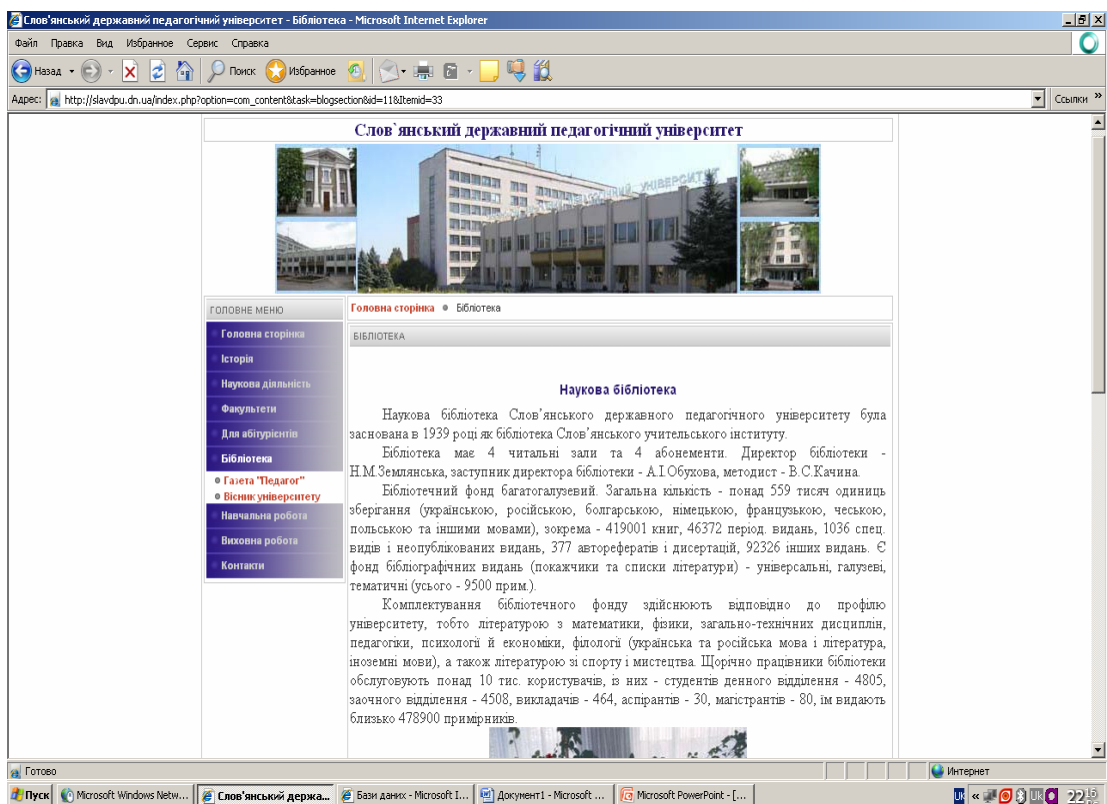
Слов'янський державний педагогічний університет - Бібліотека - Microsoft Internet Explorer

Файл Правка Вид Избранное Сервис Справка

Назад Поиск Избранное

Адрес: http://slavdpu.dn.ua/index.php?option=com_content&task=blogsection&id=11&Itemid=33

Ссылки

Слов`янський державний педагогічний університет

ГОЛОВНЕ МЕНЮ
Головна сторінка
Історія
Наукова діяльність
Факультети
Для абітурієнтів
Бібліотека
Газета "Педагог"
Вісник університету
Навчальна робота
Виховна робота
Контакти

Головна сторінка • Бібліотека

БІБЛІОТЕКА

Наукова бібліотека

Наукова бібліотека Слов'янського державного педагогічного університету була заснована в 1939 році як бібліотека Слов'янського учительського інституту.

Бібліотека має 4 читальні зали та 4 абонементи. Директор бібліотеки - Н.М.Землянська, заступник директора бібліотеки - А.І.Обухова, методист - В.С.Качина.

Бібліотечний фонд багатогалузевий. Загальна кількість - понад 559 тисяч одиниць зберігання (українською, російською, болгарською, німецькою, французькою, чеською, польською та іншими мовами), зокрема - 419001 книг, 46372 період. видань, 1036 спец. видів і неопублікованих видань, 377 авторефератів і дисертацій, 92326 інших видань. Є фонд бібліографічних видань (покажчики та списки літератури) - універсальні, галузеві, тематичні (усього - 9500 прим.).

Комплектування бібліотечного фонду здійснюють відповідно до профілю університету, тобто літературою з математики, фізики, загально-технічних дисциплін, педагогіки, психології й економіки, філології (українська та російська мова і література, іноземні мови), а також літературою зі спорту і мистецтва. Щорічно працівники бібліотеки обслуговують понад 10 тис. користувачів, із них - студентів денного відділення - 4805, заочного відділення - 4508, викладачів - 464, аспірантів - 30, магістрантів - 80, їм видають близько 478900 примірників.

Готово
Интернет

Пуск | Microsoft Windows Netw... | Слов'янський держа... | Бази даних - Microsoft I... | Документ1 - Microsoft ... | Microsoft PowerPoint - [...
22:15